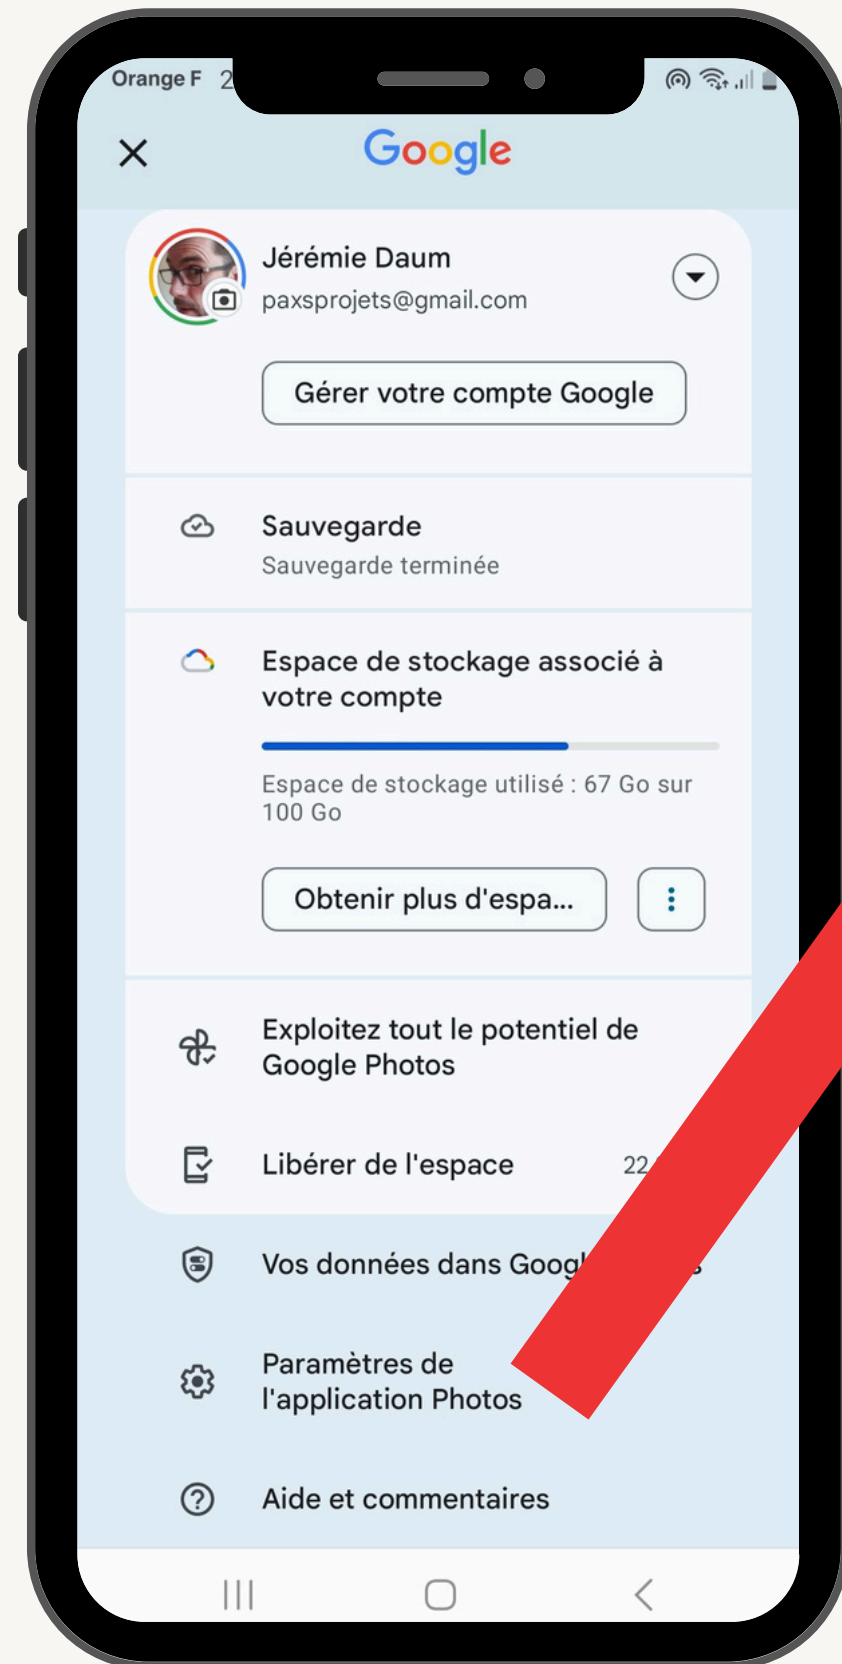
Orange F 2

Google

Jérémie Daum
paxsprojets@gmail.com

Gérer votre compte Google

Sauvegarde
Sauvegarde terminée

Espace de stockage associé à votre compte

Espace de stockage utilisé : 67 Go sur 100 Go

Obtenir plus d'espa...

Exploitez tout le potentiel de Google Photos

Libérer de l'espace 22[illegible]

Vos données dans Googl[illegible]s

Paramètres de l'application Photos

Aide et commentaires